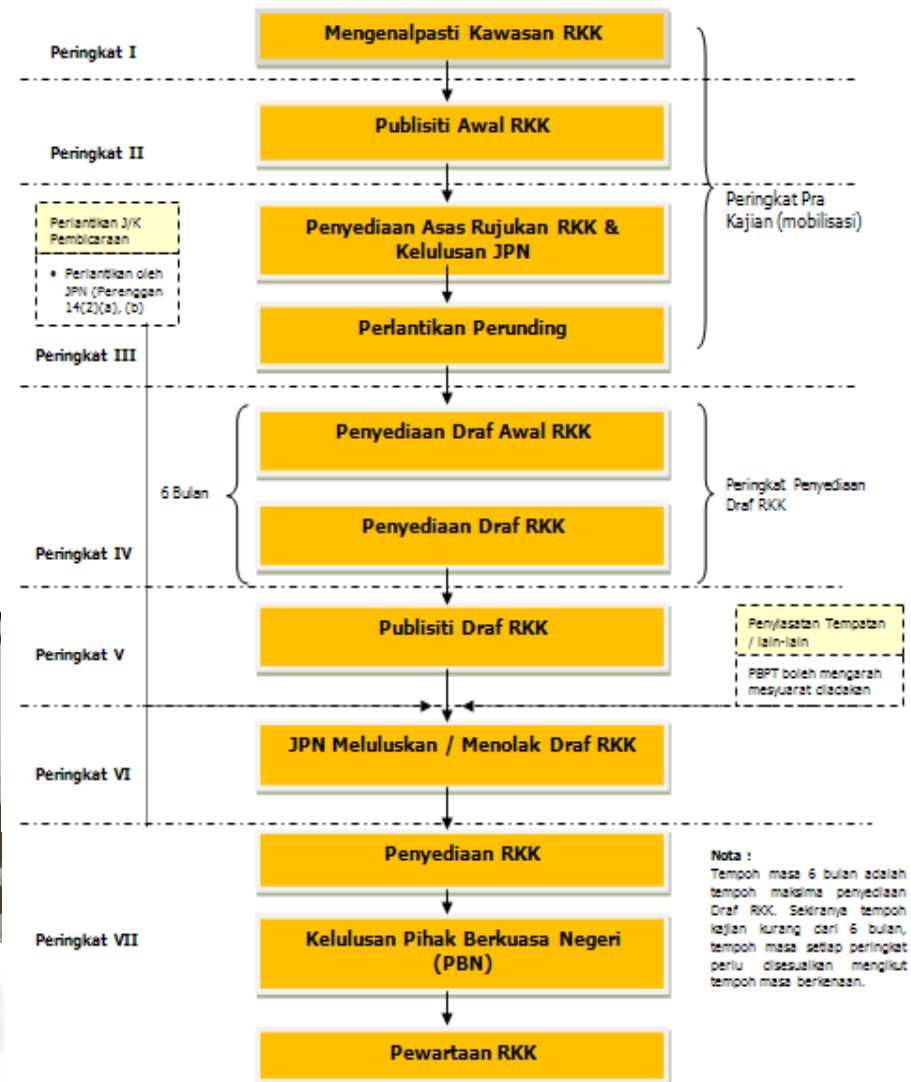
Peringkat I

Mengenalpasti Kawasan RKK

Peringkat II

Publisiti Awal RKK

Peringkat Pra Kajian (mobilisasi)

Perlantikan J/K Pembicaraan

• Perlantikan oleh JPN (Perenggan 14(2)(a), (b)

Penyediaan Asas Rujukan RKK & Kelulusan JPN

Perlantikan Perunding

Peringkat III

Penyediaan Draf Awal RKK

6 Bulan

Penyediaan Draf RKK

Peringkat Penyediaan Draf RKK

Peringkat IV

Publisiti Draf RKK

Penyelasatan Tempatan / lain-lain

PBPT boleh mengarah mesyuarat diadakan

Peringkat V

JPN Meluluskan / Menolak Draf RKK

Peringkat VI

Penyediaan RKK

Nota :
Tempoh masa 6 bulan adalah tempoh maksima penyediaan Draf RKK. Sekiranya tempoh kajian kurang dari 6 bulan, tempoh masa setiap peringkat perlu disesuaikan mengikut tempoh masa berkenaan.

Peringkat VII

Kelulusan Pihak Berkuasa Negeri (PBN)

Pewartaan RKK